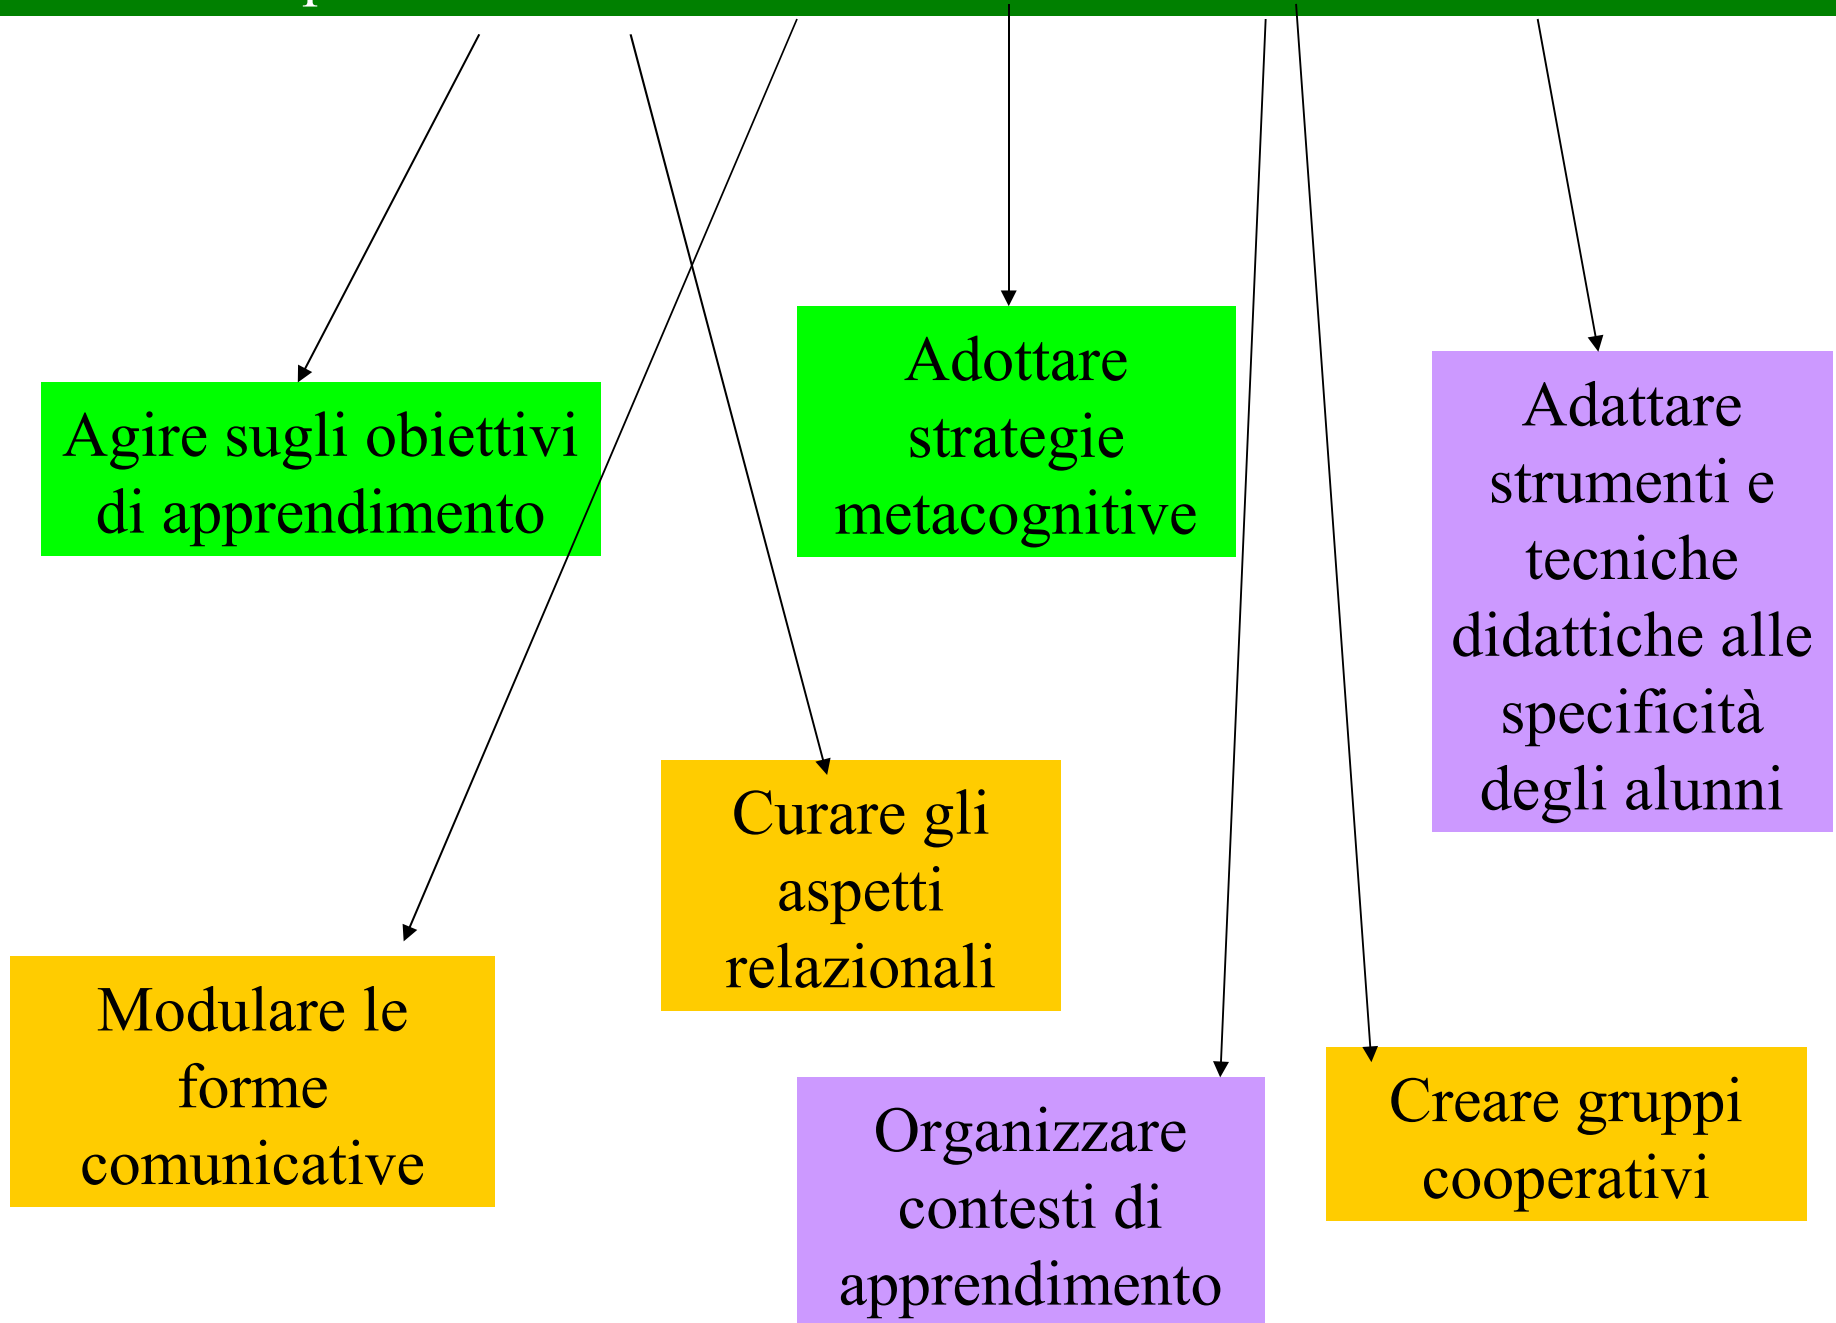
Adottare strategie metacognitive

Agire sugli obiettivi di apprendimento

Adattare strumenti e tecniche didattiche alle specificità degli alunni

Curare gli aspetti relazionali

Modulare le forme comunicative

Organizzare contesti di apprendimento

Creare gruppi cooperativi